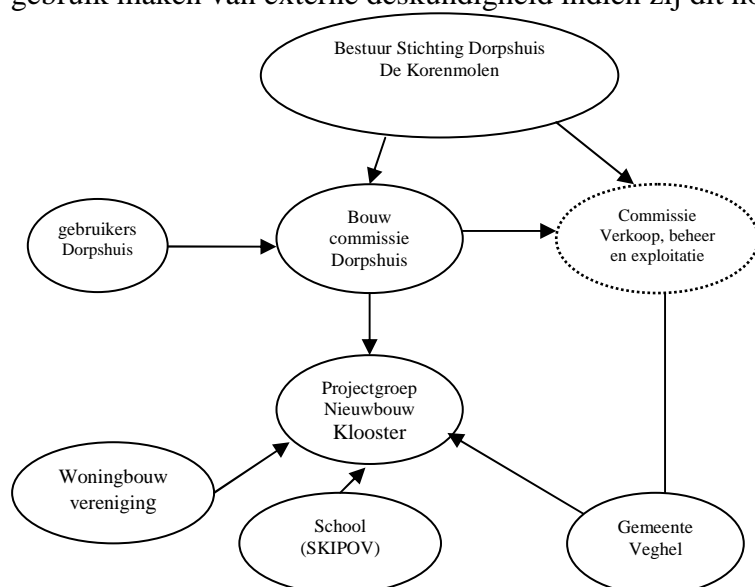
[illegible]

Bestuur Stichting Dorpshuis De Korenmolen

gebruikers Dorpshuis

Bouw commissie Dorpshuis

Commissie Verkoop, beheer en exploitatie

Projectgroep Nieuwbouw Klooster

Woningbouw vereniging

School (SKIPOV)

Gemeente Veghel